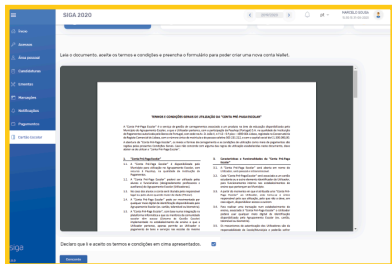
SIGA 2020

Início
Acessos
Área pessoal
Candidaturas
Inscrições
Mensagens
Notificações
Pagamentos
Cartão Escolar

siga

Leia o documento, aceite os termos e condições e preencha o formulário para poder criar uma nova conta Wallet.

TERMOS E CONDIÇÕES GERAIS DE UTILIZAÇÃO DO "CARTÃO PRÉ-PAGO ESCOLAR"

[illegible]

Declaro que li e aceito os termos e condições em cima apresentados.

Seguinte